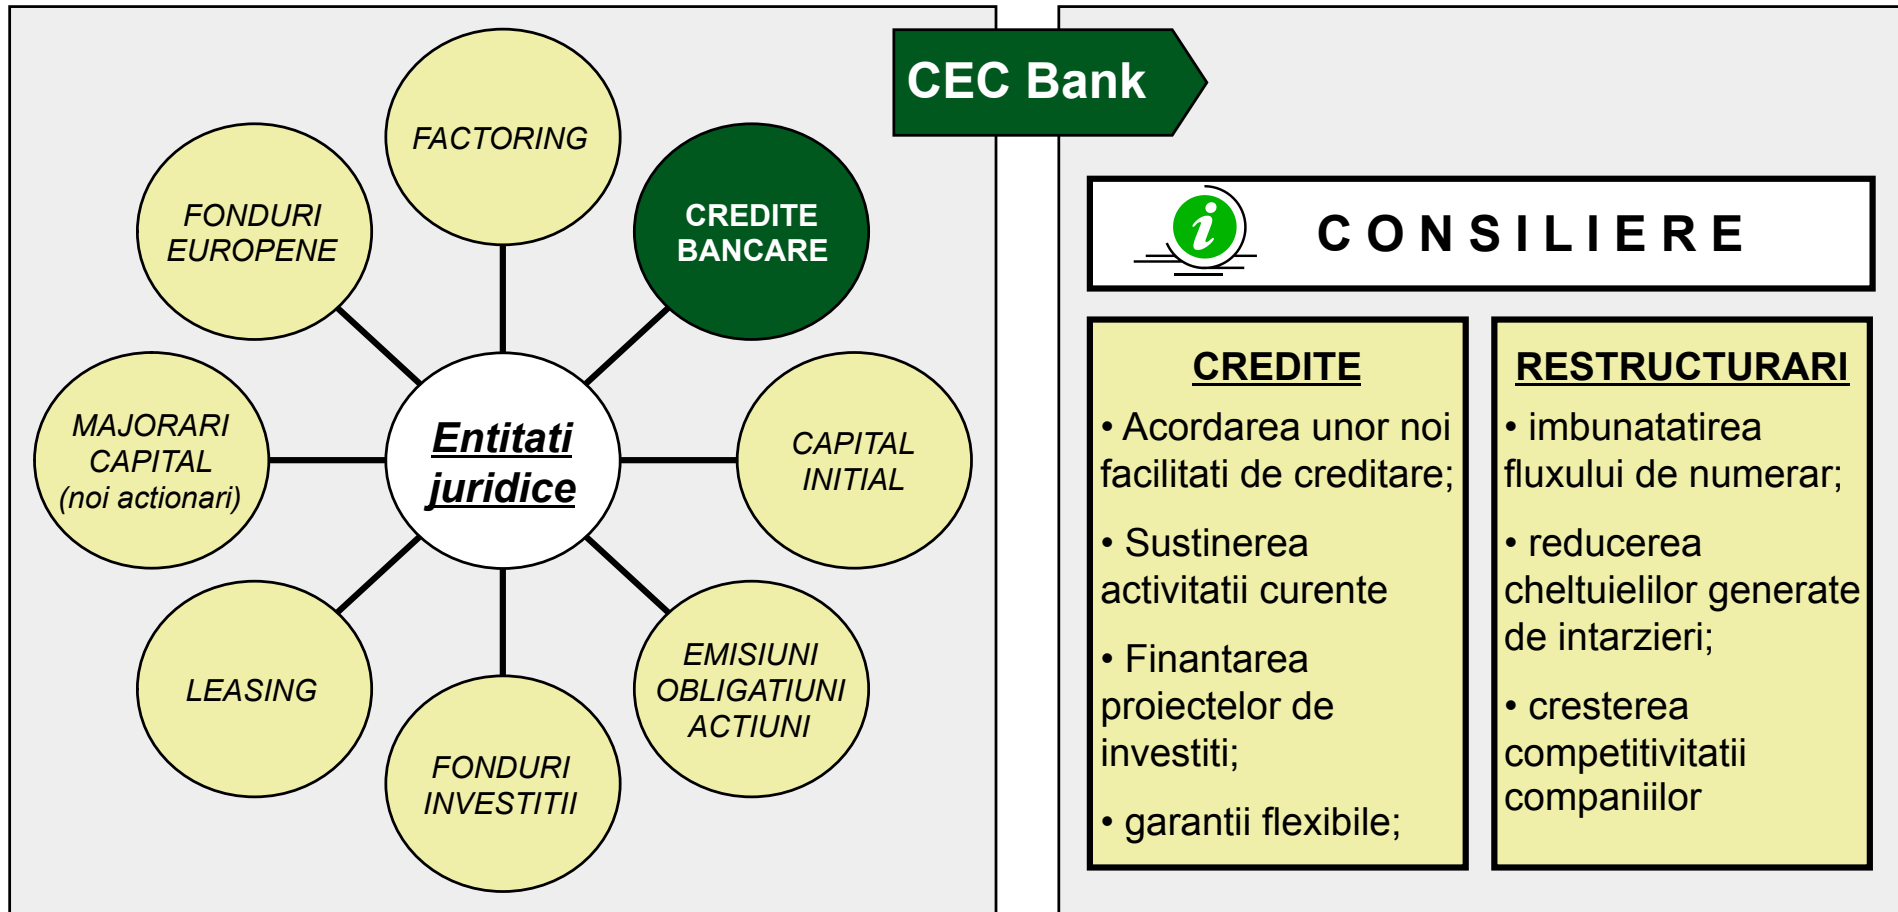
FACTORING

FONDURI EUROPENE

CREDITE BANCARE

MAJORARI CAPITAL (noi actionari)

Entitati juridice

CAPITAL INITIAL

LEASING

EMISIUNI OBLIGATIUNI ACTIUNI

FONDURI INVESTITII

CEC Bank

CONSILIERE

CREDITE

• Acordarea unor noi facilitati de creditare;

• Sustinerea activitatii curente

• Finantarea proiectelor de investiti;

• garantii flexibile;

RESTRUCTURARI

• imbunatatirea fluxului de numerar;

• reducerea cheltuielilor generate de intarzieri;

• cresterea competitivitatii companiilor